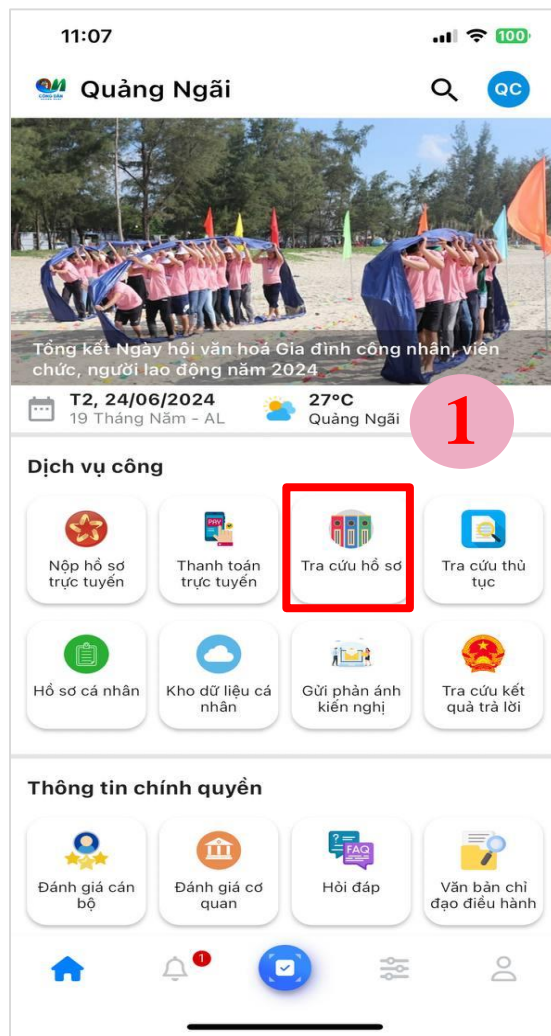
11:07

100

Quảng Ngãi

QC

Tổng kết Ngày hội văn hoá Gia đình công nhân, viên chức, người lao động năm 2024

T2, 24/06/2024
19 Tháng Năm - AL

27°C
Quảng Ngãi

1

Dịch vụ công

Nộp hồ sơ trực tuyến

PAY

Thanh toán trực tuyến

Tra cứu hồ sơ

Tra cứu thủ tục

Hồ sơ cá nhân

Kho dữ liệu cá nhân

Gửi phản ánh kiến nghị

Tra cứu kết quả trả lời

Thông tin chính quyền

Đánh giá cán bộ

Đánh giá cơ quan

FAQ

Hỏi đáp

Văn bản chỉ đạo điều hành

1